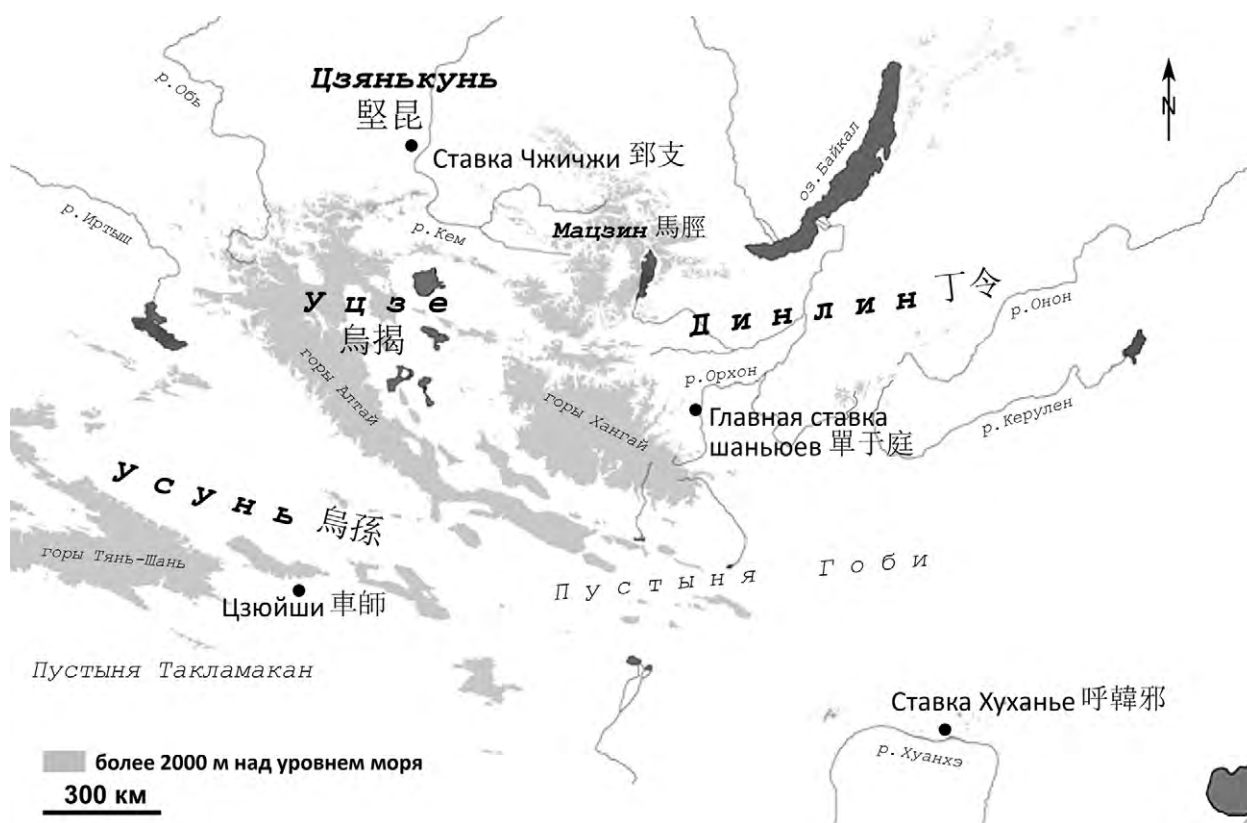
р. Обь

Цзянькунь
堅昆

Ставка Чжичжи 郅支

N

оз. Байкал

р. Иртыш

р. Кем

Мацзин 馬脛

Уцзе
烏揭

Динлин 丁令

р. Онон

горы Алтай

горы Хангай

р. Орхон

Главная ставка шаньюев 單于庭

р. Керулен

Усунь 烏孫

горы Тянь-Шань

Цзюйши 車師

Пустыня Гоби

Пустыня Такламакан

Ставка Хуханье 呼韓邪

р. Хуанхэ

более 2000 м над уровнем моря

300 км